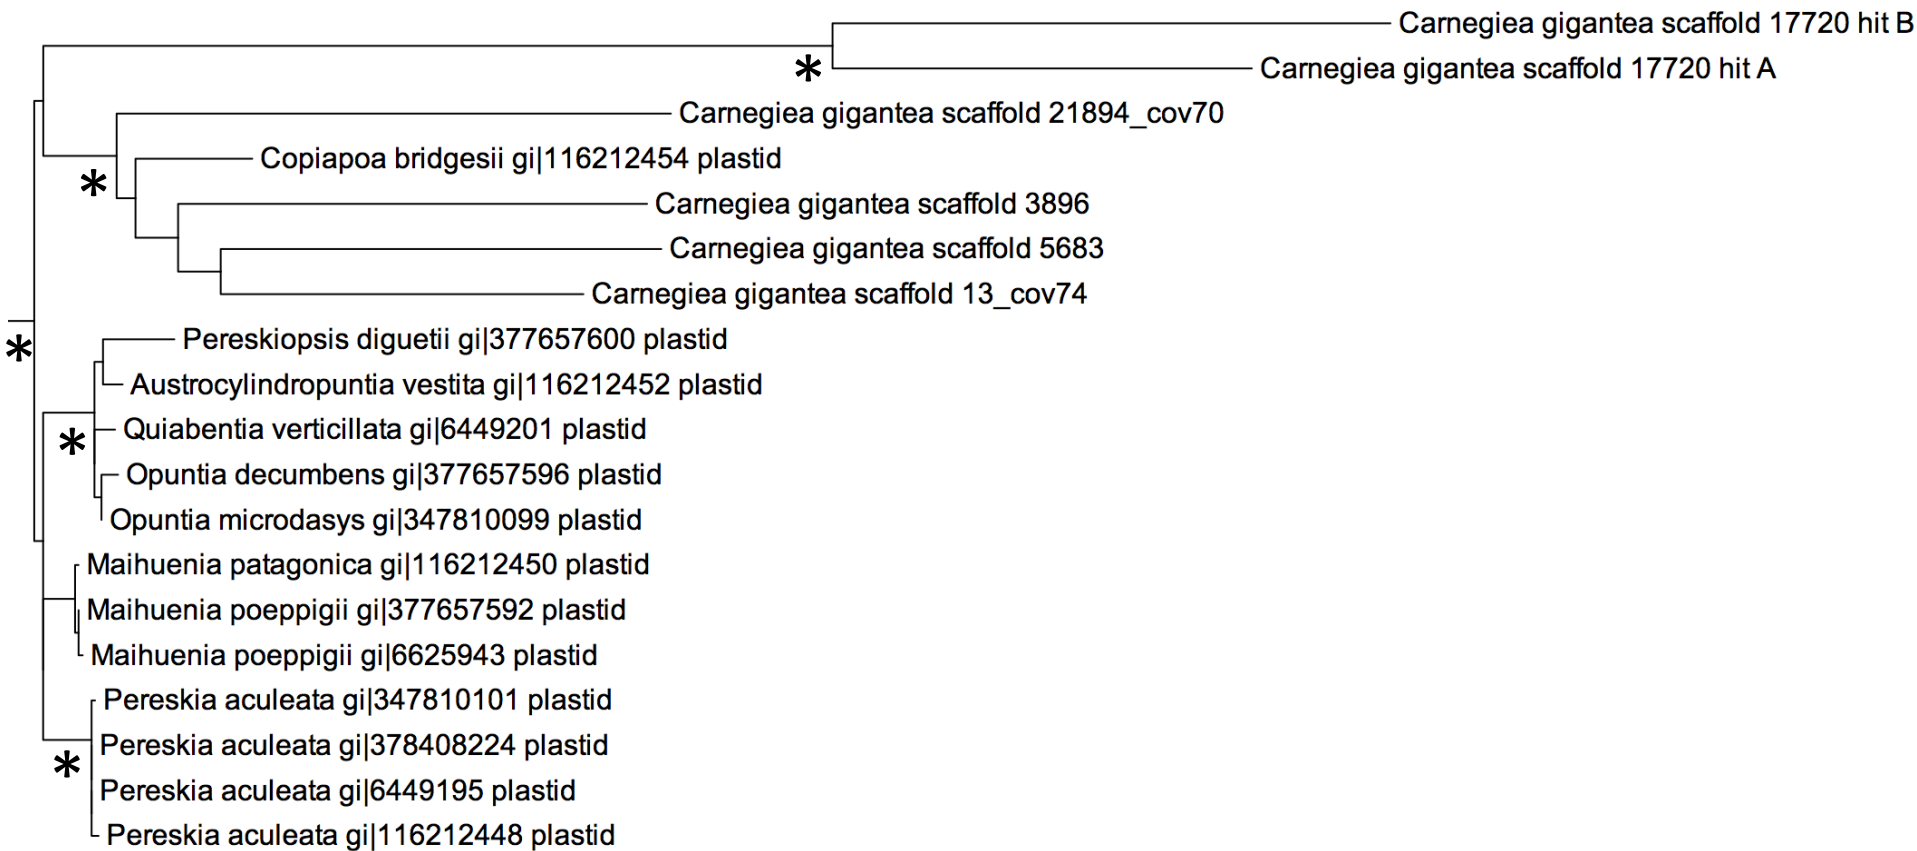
Carnegiea gigantea scaffold 17720 hit B
*
Carnegiea gigantea scaffold 17720 hit A
Carnegiea gigantea scaffold 21894_cov70
Copiapoa bridgesii gi|116212454 plastid
*
Carnegiea gigantea scaffold 3896
Carnegiea gigantea scaffold 5683
Carnegiea gigantea scaffold 13_cov74
Pereskiopsis diguetii gi|377657600 plastid
*
Austrocylindropuntia vestita gi|116212452 plastid
Quiabentia verticillata gi|6449201 plastid
*
Opuntia decumbens gi|377657596 plastid
Opuntia microdasys gi|347810099 plastid
Maihuenia patagonica gi|116212450 plastid
Maihuenia poeppigii gi|377657592 plastid
Maihuenia poeppigii gi|6625943 plastid
Pereskia aculeata gi|347810101 plastid
Pereskia aculeata gi|378408224 plastid
*
Pereskia aculeata gi|6449195 plastid
Pereskia aculeata gi|116212448 plastid